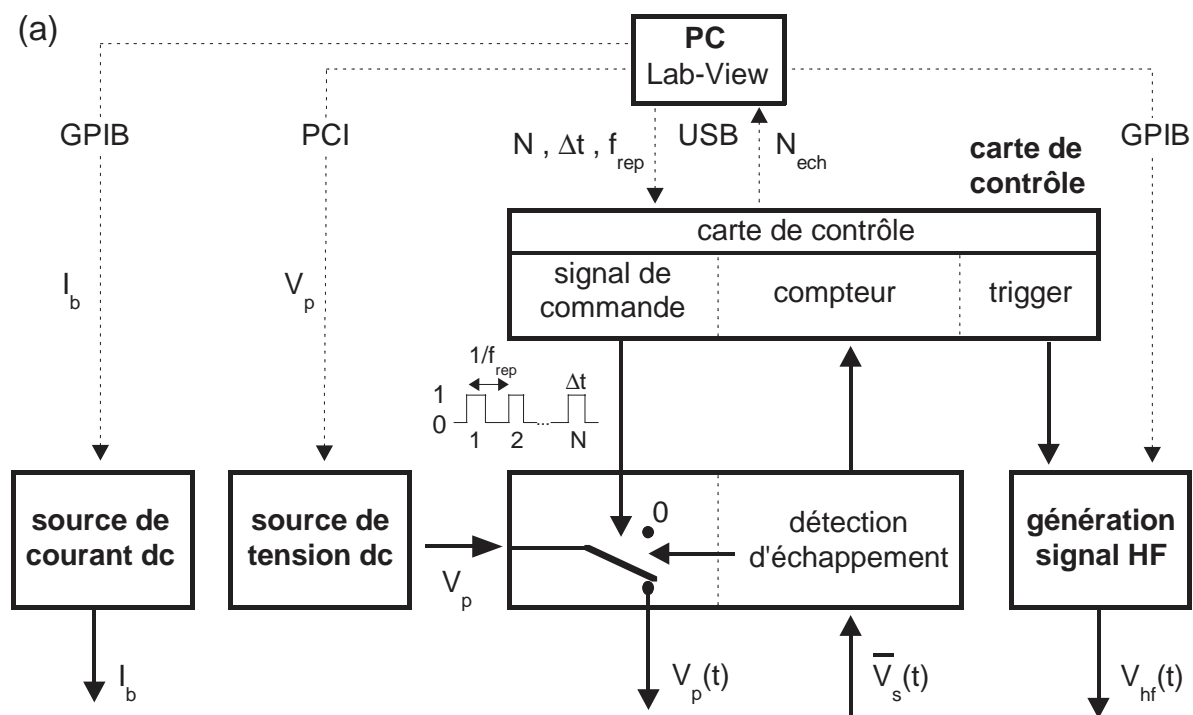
(a)

**PC**
Lab-View

GPIB

PCI

$N$ , $\Delta t$ , $f_{rep}$

USB

$N_{ech}$

**carte de contrôle**

GPIB

$I_b$

$V_p$

carte de contrôle

signal de commande

compteur

trigger

$1/f_{rep}$

$\Delta t$

1
0

1 2 ... N

**source de courant dc**

**source de tension dc**

0

détection d'échappement

**génération signal HF**

$V_p$

$I_b$

$V_p(t)$

$\overline{V}_s(t)$

$V_{hf}(t)$